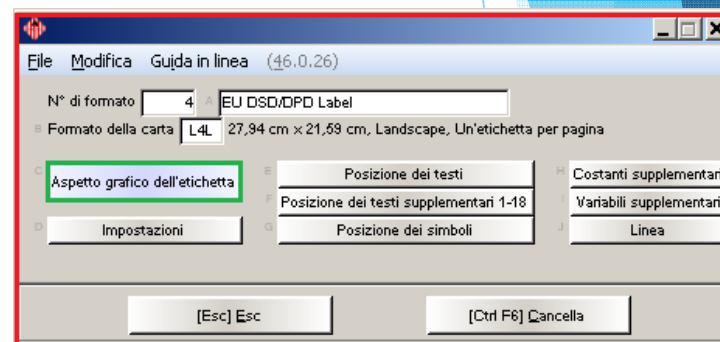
File Modifica Guida in linea (46.0.26)

N° di formato 4 A EU DSD/DPD Label

B Formato della carta L4L 27,94 cm x 21,59 cm, Landscape, Un'etichetta per pagina

C Aspetto grafico dell'etichetta

E Posizione dei testi

F Posizione dei testi supplementari 1-18

G Posizione dei simboli

H Costanti supplementar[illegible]

I Variabili supplementar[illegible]

J Linea

D Impostazioni

[Esc] Esc

[Ctrl F6] Cancella